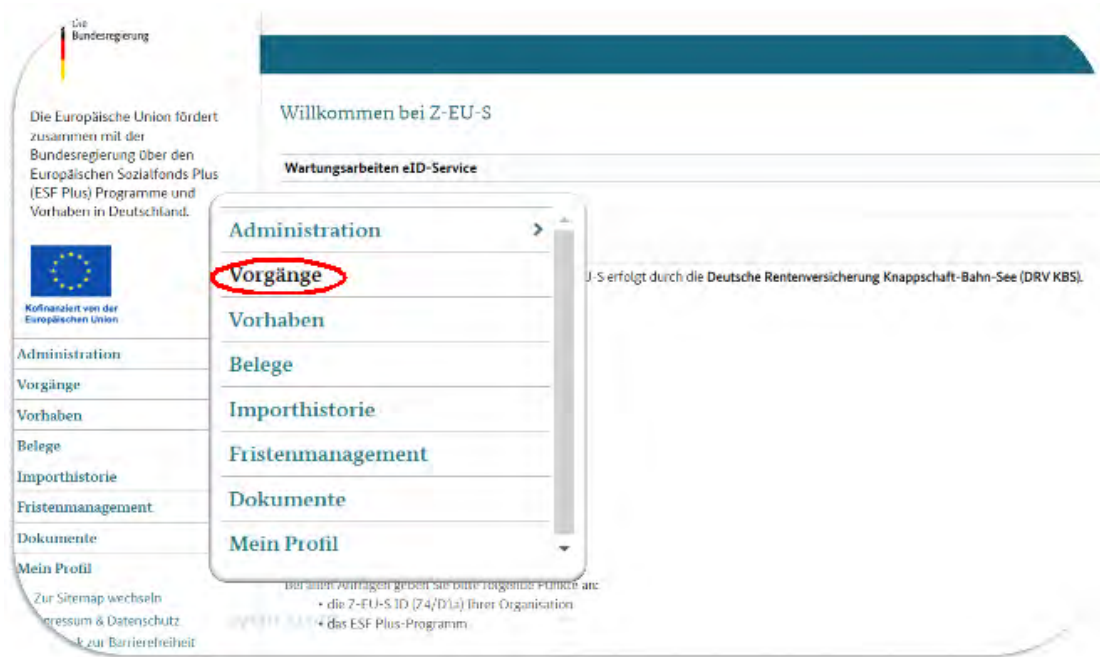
Die Bundesregierung

Die Europäische Union fördert zusammen mit der Bundesregierung über den Europäischen Sozialfonds Plus (ESF Plus) Programme und Vorhaben in Deutschland.

Kofinanziert von der Europäischen Union

Administration
Vorgänge
Vorhaben
Belege
Importhistorie
Fristenmanagement
Dokumente
Mein Profil

Zur Sitemap wechseln
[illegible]pressum & Datenschutz
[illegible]k zur Barrierefreiheit

Willkommen bei Z-EU-S

Wartungsarbeiten eID-Service

Administration
Vorgänge
Vorhaben
Belege
Importhistorie
Fristenmanagement
Dokumente
Mein Profil

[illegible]U-S erfolgt durch die Deutsche Rentenversicherung Knappschaft-Bahn-See (DRV KBS).

Bei allen Anfragen geben Sie bitte folgende Punkte an:
• die Z-EU-S ID (74/D/a) Ihrer Organisation
• das ESF Plus-Programm